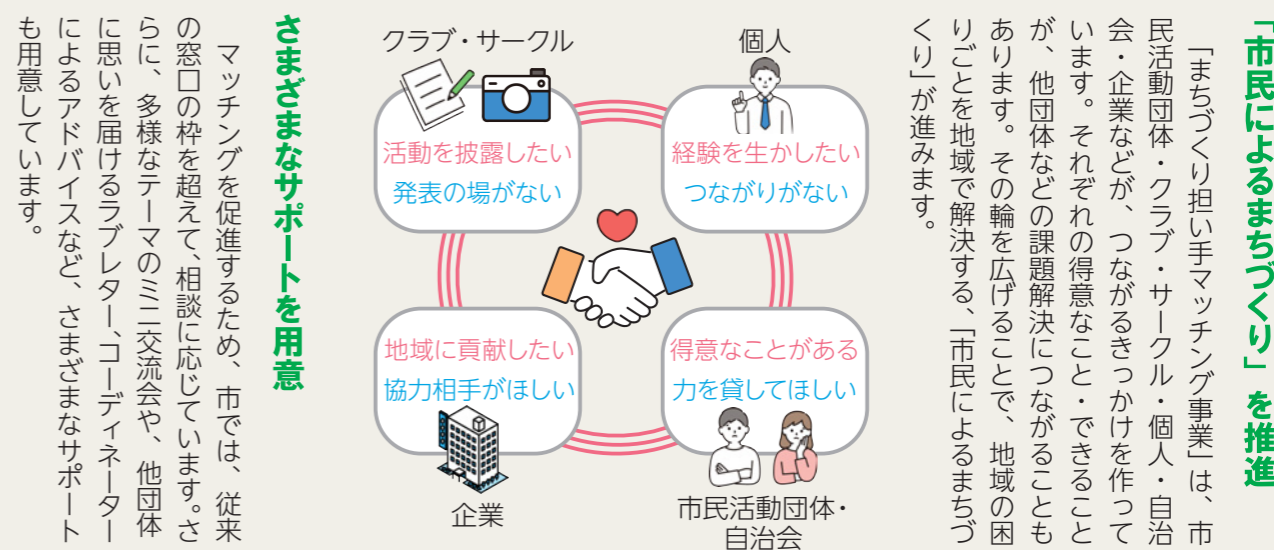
「市民によるまちづくり」を推進

「まちづくり担い手マッチング事業」は、市民活動団体・クラブ・サークル・個人・自治会・企業などが、つながるきっかけを作っています。それぞれの得意なこと・できることが、他団体などの課題解決につながることもあります。その輪を広げることで、地域の困りごとを地域で解決する、「市民によるまちづくり」が進みます。

個人
経験を生かしたい
つながりがない

クラブ・サークル
活動を披露したい
発表の場がない

地域に貢献したい
協力相手がほしい
企業

得意なことがある
力を貸してほしい
市民活動団体・自治会

さまざまなサポートを用意

マッチングを促進するため、市では、従来の窓口の枠を超えて、相談に応じています。さらに、多様なテーマのミニ交流会や、他団体に思いを届けるラブレター、コーディネーターによるアドバイスなど、さまざまなサポートも用意しています。